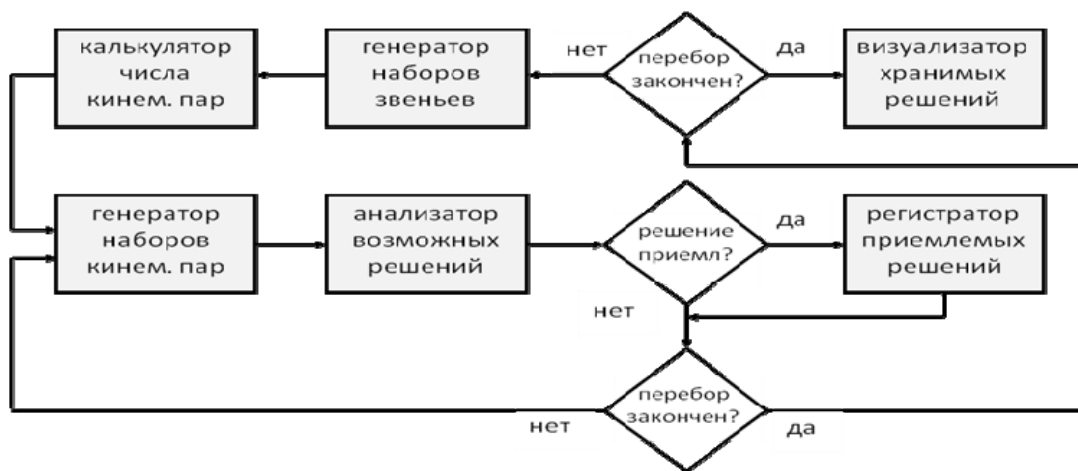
калькулятор числа кинем. пар

генератор наборов звеньев

нет

перебор закончен?

да

визуализатор хранимых решений

генератор наборов кинем. пар

анализатор возможных решений

решение приемл?

да

регистратор приемлемых решений

нет

перебор закончен?

нет

да